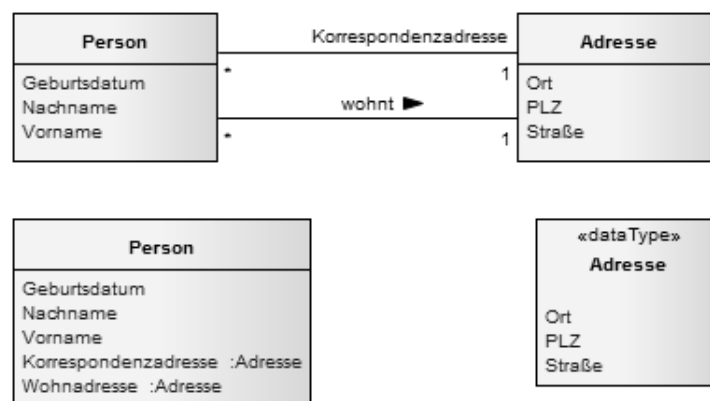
Person

Geburtsdatum
Nachname
Vorname

Korrespondenzadresse

\*

1

wohnt ►

\*

1

Adresse

Ort
PLZ
Straße

Person

Geburtsdatum
Nachname
Vorname
Korrespondenzadresse :Adresse
Wohnadresse :Adresse

«dataType»
Adresse

Ort
PLZ
Straße